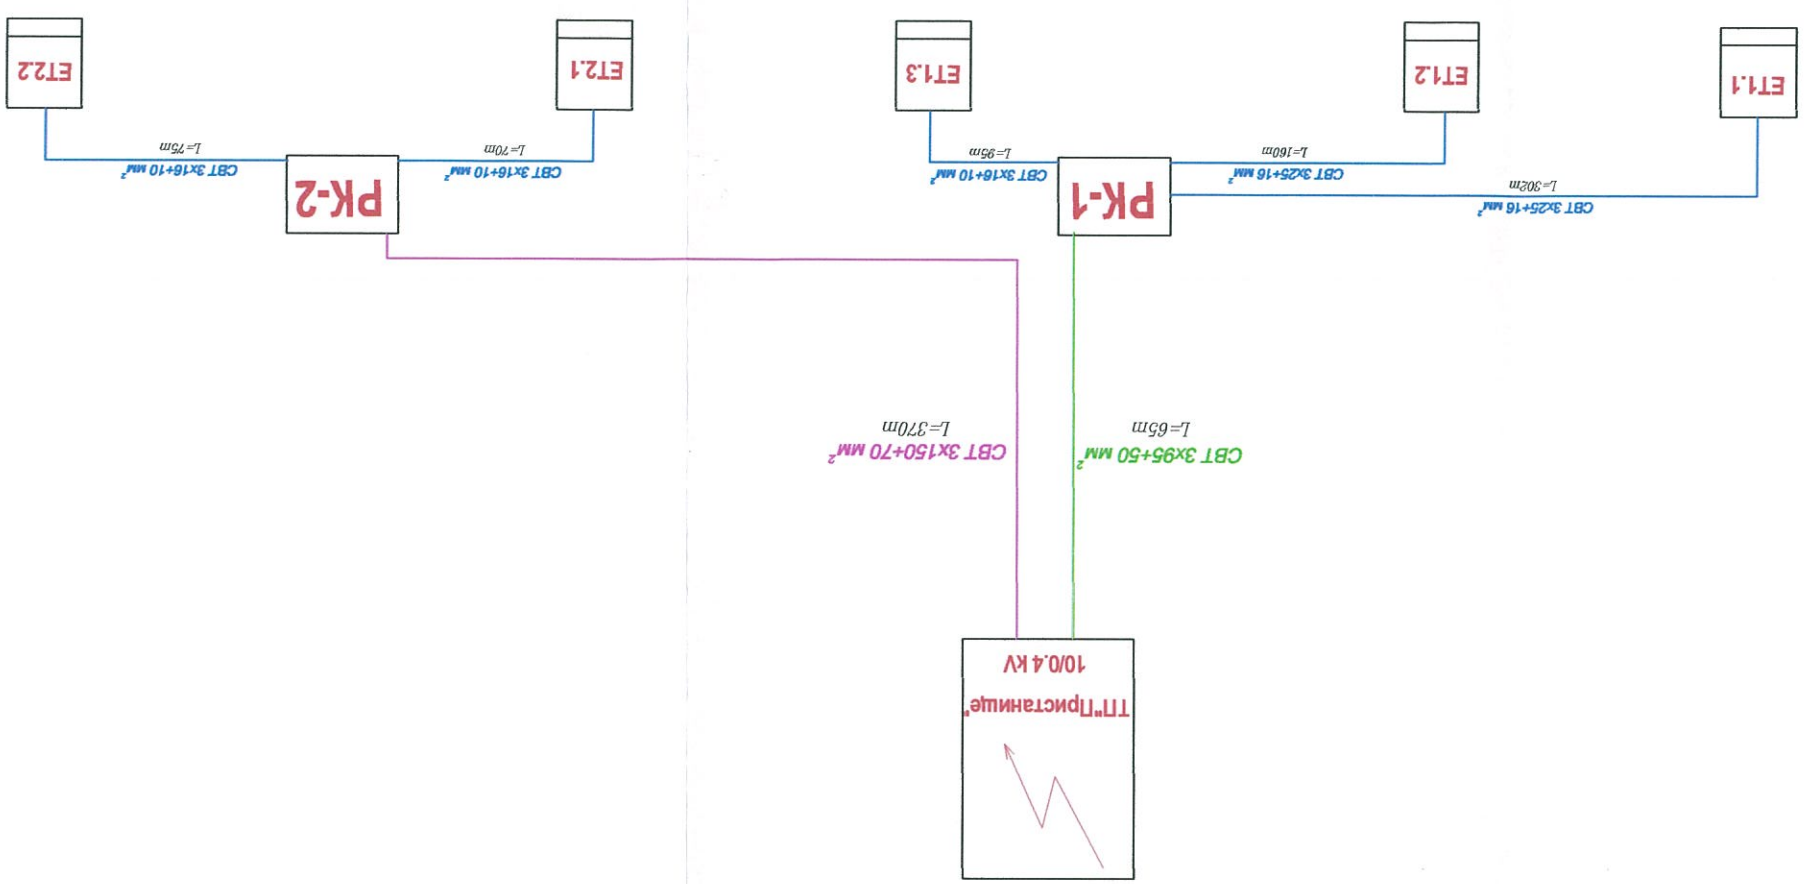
ЕТ2.2

ЕТ2.1

ЕТ1.3

ЕТ1.2

ЕТ1.1

L=75m
СВТ 3x16+10 мм$^2$

L=70m
СВТ 3x16+10 мм$^2$

РК-2

L=95m
СВТ 3x16+10 мм$^2$

РК-1

L=160m
СВТ 3x25+16 мм$^2$

L=302m
СВТ 3x25+16 мм$^2$

L=370m
СВТ 3x150+70 мм$^2$

L=65m
СВТ 3x95+50 мм$^2$

10/0,4 kV
ТП"Пристанище"